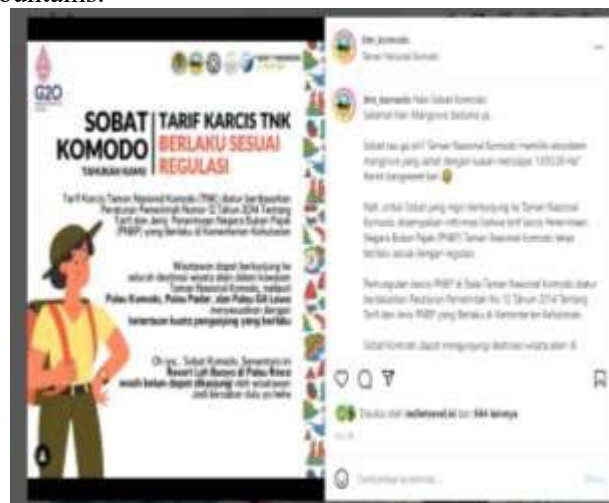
G20

SOBAT KOMODO TAHUKAH KAMU

TARIF KARCIS TNK BERLAKU SESUAI REGULASI

Tarif Karcis Taman Nasional Komodo (TNK) diatur berdasarkan Peraturan Pemerintah Nomor 12 Tahun 2014 Tentang Tarif dan Jenis Penerimaan Negara Bukan Pajak (PNBP) yang Berlaku di Kementerian Kehutanan

Wisatawan dapat berkunjung ke seluruh destinasi wisata alam dalam kawasan Taman Nasional Komodo, meliputi Pulau Komodo, Pulau Padar, dan Pulau Gili Lawa menyesuaikan dengan ketentuan kuota pengunjung yang berlaku

Oh iya... Sobat Komodo, Sementara ini Resort Loh Buaya di Pulau Rinca masih belum dapat dikunjungi oleh wisatawan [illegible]

btn_komodo
Taman Nasional Komodo

btn_komodo Halo Sobat Komodo,
Selamat Hari Mangrove Sedunia ya.

Sobat tau ga sih? Taman Nasional Komodo memiliki ekosistem mangrove yang sehat dengan luasan mencapai 1.655,06 Ha! Keren banget kan 😀

Nah, untuk Sobat yang ingin berkunjung ke Taman Nasional Komodo, disampaikan informasi bahwa tarif karcis Penerimaan Negara Bukan Pajak (PNBP) Taman Nasional Komodo tetap berlaku sesuai dengan regulasi.

Pemungutan karcis PNBP di Balai Taman Nasional Komodo diatur berdasarkan Peraturan Pemerintah No 12 Tahun 2014 Tentang Tarif dan Jenis PNBP yang Berlaku di Kementerian Kehutanan.

Sobat Komodo dapat mengunjungi destinasi wisata alam di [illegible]

Disukai oleh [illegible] dan 444 lainnya

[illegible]